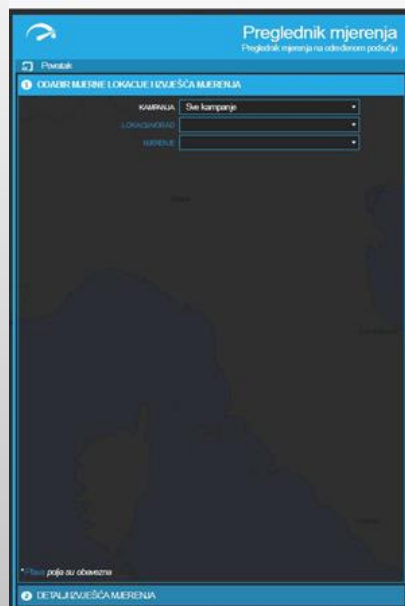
Preglednik mjerenja
Preglednik mjerenja na određenom području

Povratak

ODABIR MJERNE LOKACIJE I IZVJEŠĆA MJERENJA

KAMPANJA Sve kampanje
LOKACIJA/GRAD
MJERENJE

* Plava polja su obavezna

DETALJI IZVJEŠĆA MJERENJA